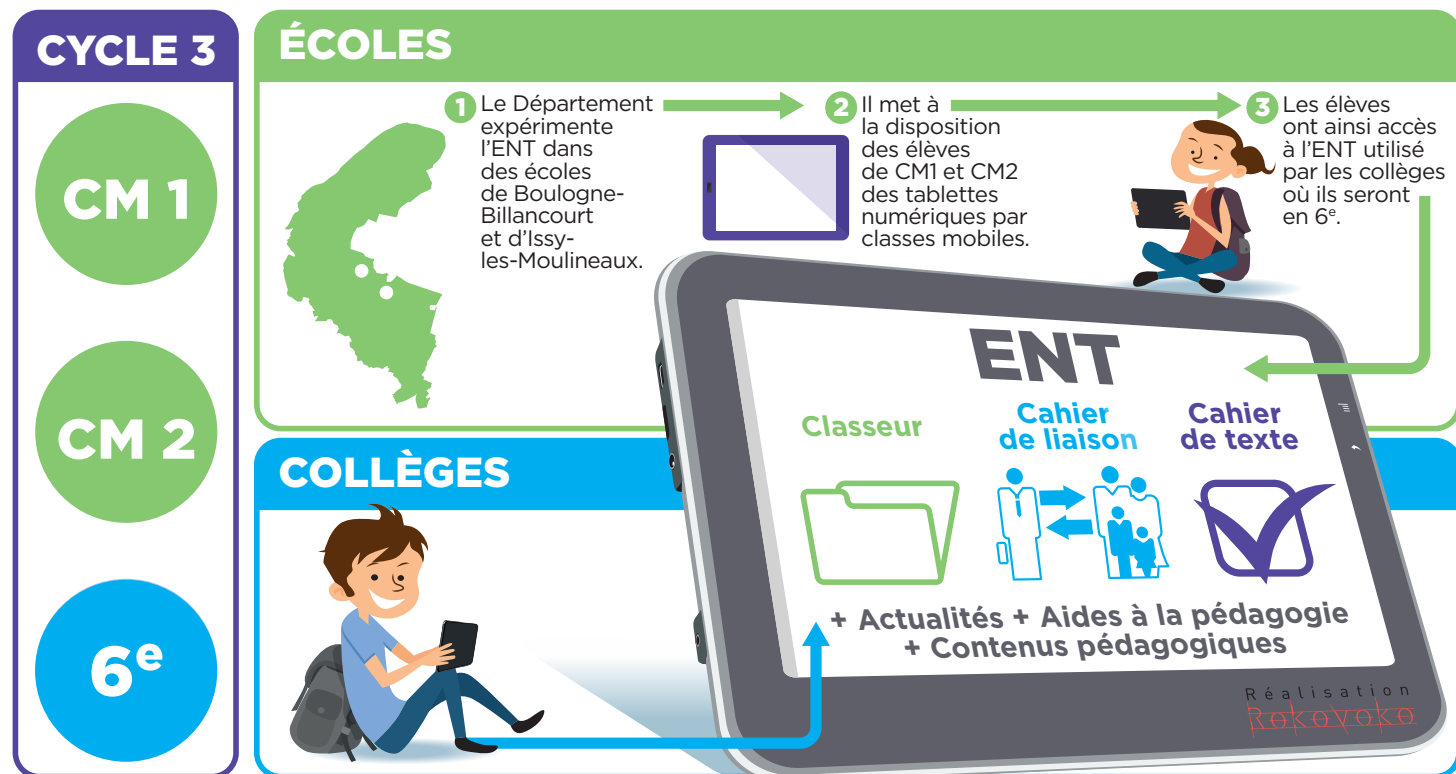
CYCLE 3

CM 1

CM 2

$6^e$

ÉCOLES

1 Le Département expérimente l'ENT dans des écoles de Boulogne-Billancourt et d'Issy-les-Moulineaux.

2 Il met à la disposition des élèves de CM1 et CM2 des tablettes numériques par classes mobiles.

3 Les élèves ont ainsi accès à l'ENT utilisé par les collèges où ils seront en $6^e$.

COLLÈGES

ENT

Classeur

Cahier de liaison

Cahier de texte

+ Actualités + Aides à la pédagogie + Contenus pédagogiques

Réalisation Rokovoko